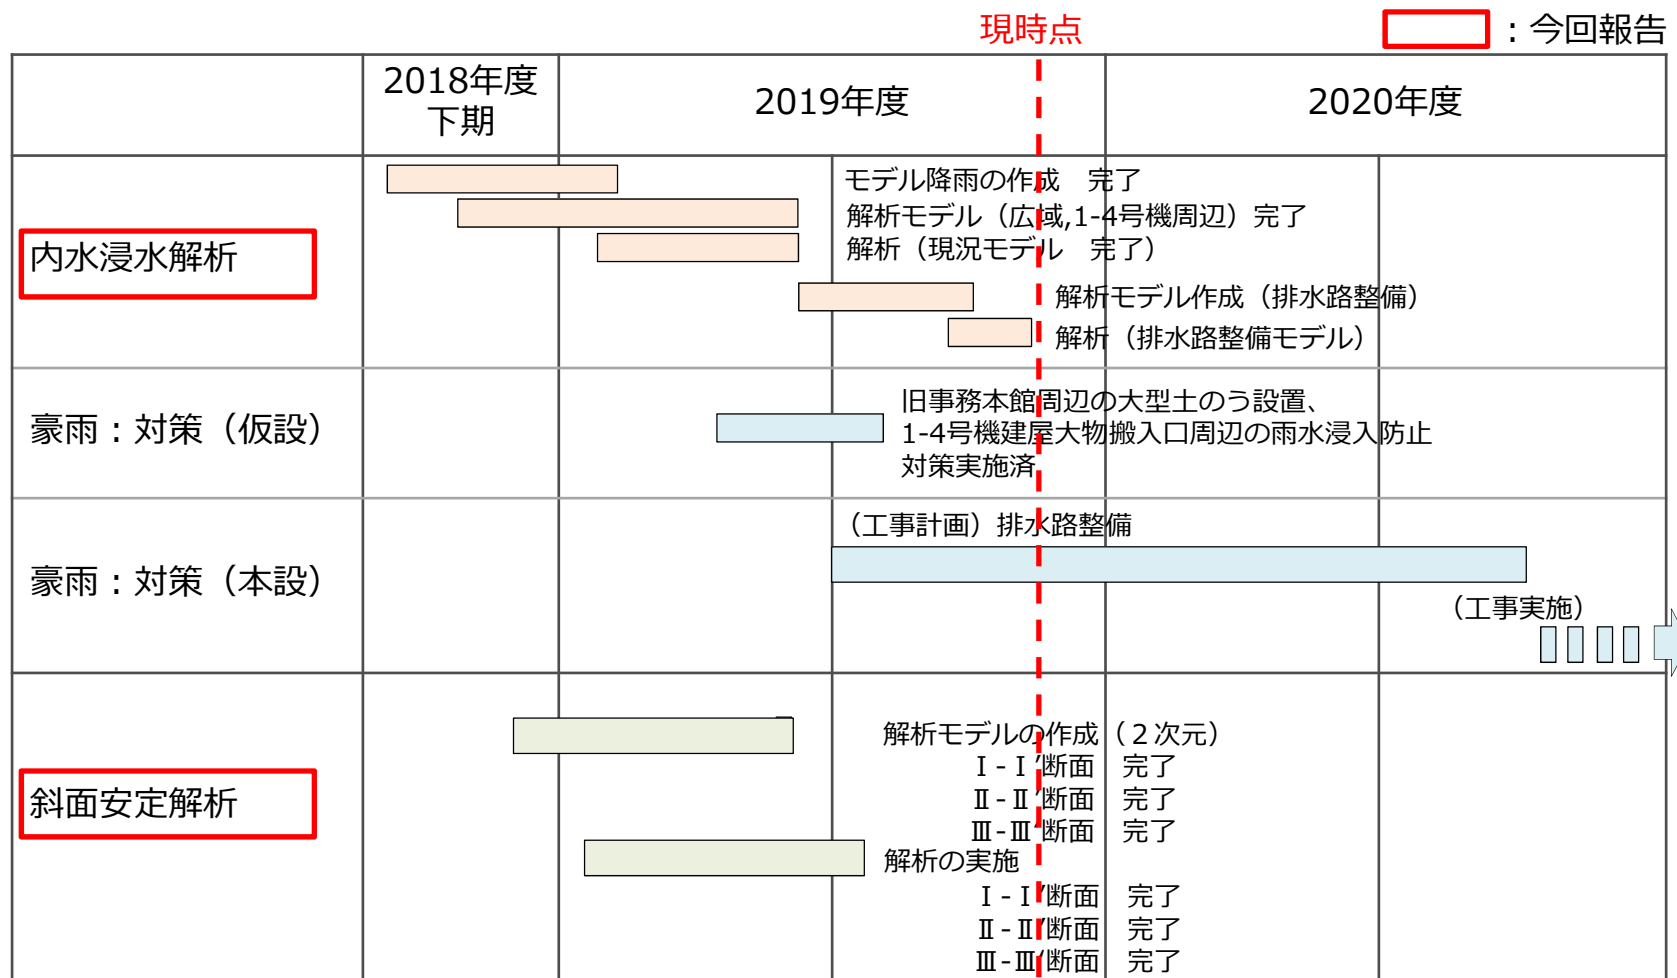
現時点

：今回報告

| | 2018年度 下期 | 2019年度 | 2020年度 |
|---|---|---|---|
| 内水浸水解析 | | モデル降雨の作成　完了<br>解析モデル（広域,1-4号機周辺）完了<br>解析（現況モデル　完了）<br>解析モデル作成（排水路整備）<br>解析（排水路整備モデル） | |
| 豪雨：対策（仮設） | | 旧事務本館周辺の大型土のう設置、1-4号機建屋大物搬入口周辺の雨水浸入防止対策実施済 | |
| 豪雨：対策（本設） | | （工事計画）排水路整備 | （工事実施） |
| 斜面安定解析 | | 解析モデルの作成（２次元）<br>Ⅰ-Ⅰ’断面　完了<br>Ⅱ-Ⅱ’断面　完了<br>Ⅲ-Ⅲ’断面　完了<br>解析の実施<br>Ⅰ-Ⅰ’断面　完了<br>Ⅱ-Ⅱ’断面　完了<br>Ⅲ-Ⅲ’断面　完了 | |